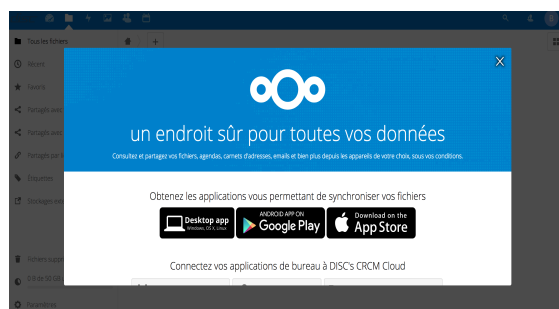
Tous les fichiers

Récents

Favoris

Partagés avec

Partagés avec

Partagés par l

Étiquettes

Stockages ext

Fichiers supp

0 B de 50 GB

Paramètres

un endroit sûr pour toutes vos données

Consultez et partagez vos fichiers, agendas, carnets d'adresses, emails et bien plus depuis les appareils de votre choix, sous vos conditions.

Obtenez les applications vous permettant de synchroniser vos fichiers

Desktop app Windows, OS X, Linux

ANDROID APP ON Google Play

Download on the App Store

Connectez vos applications de bureau à DISC's CRCM Cloud